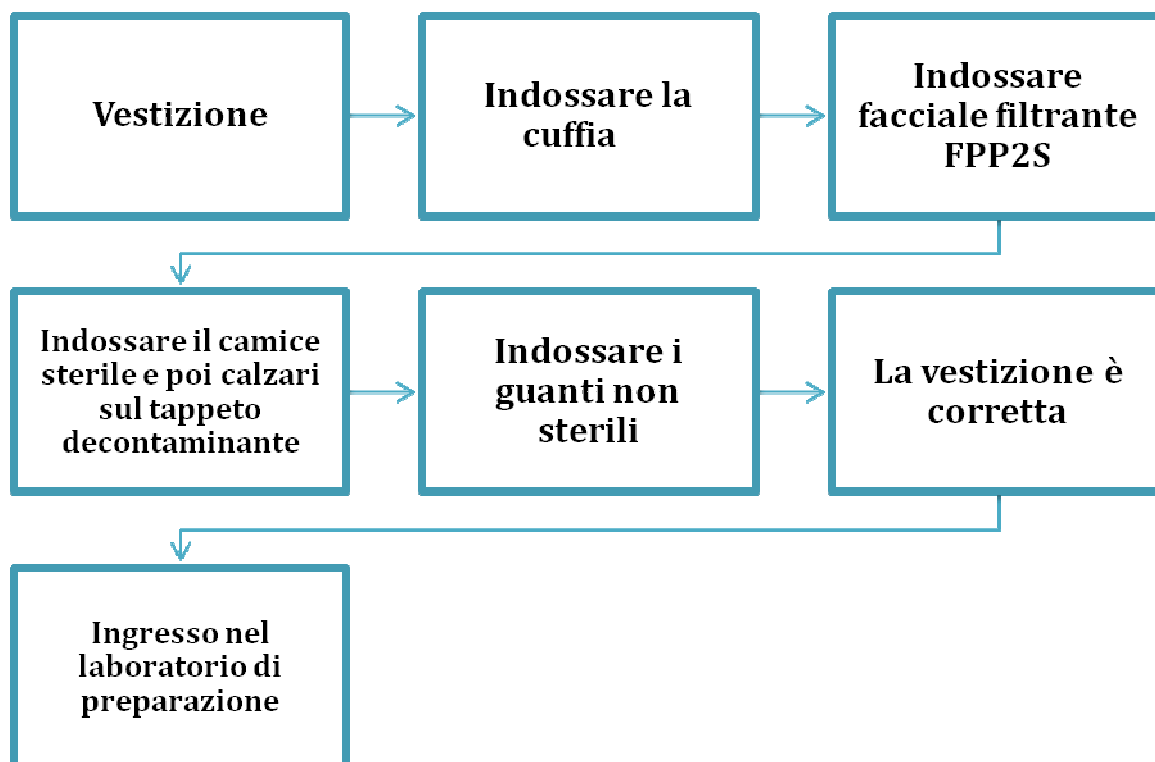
Vestizione

Indossare la cuffia

Indossare facciale filtrante FPP2S

Indossare il camice sterile e poi calzari sul tappeto decontaminante

Indossare i guanti non sterili

La vestizione è corretta

Ingresso nel laboratorio di preparazione